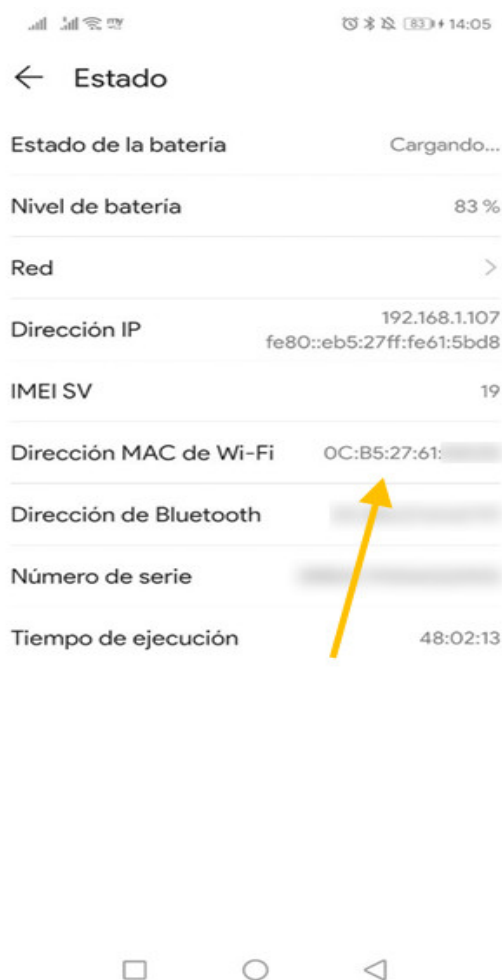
83 14:05

← Estado

Estado de la batería Cargando...

Nivel de batería 83 %

Red >

Dirección IP 192.168.1.107 fe80::eb5:27ff:fe61:5bd8

IMEI SV 19

Dirección MAC de Wi-Fi 0C:B5:27:61:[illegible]

Dirección de Bluetooth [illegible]

Número de serie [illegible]

Tiempo de ejecución 48:02:13